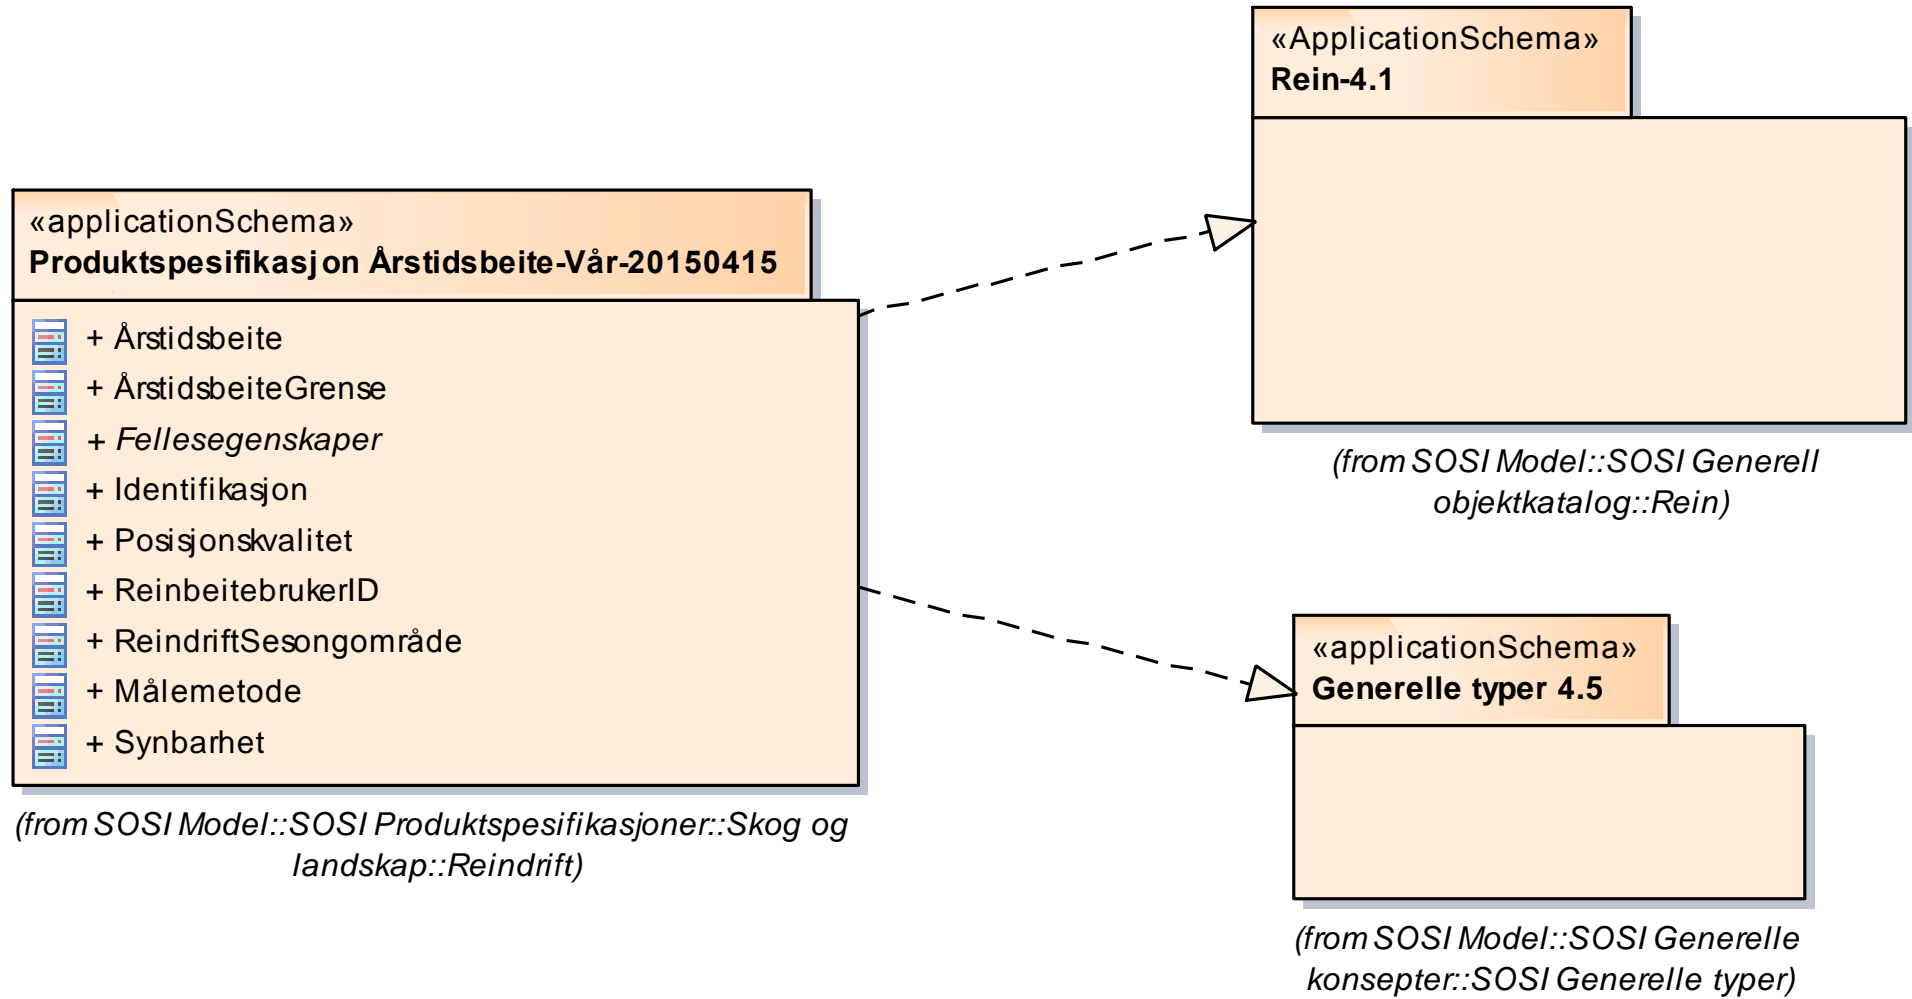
«ApplicationSchema»
Rein-4.1

(from SOSI Model::SOSI Generell objektkatalog::Rein)

«applicationSchema»
Produktspesifikasjon Årstidsbeite-Vår-20150415

+ Årstidsbeite
+ ÅrstidsbeiteGrense
+ Fellesegenskaper
+ Identifikasjon
+ Posisjonskvalitet
+ ReinbeitebrukerID
+ ReindriftSesongområde
+ Målemetode
+ Synbarhet

(from SOSI Model::SOSI Produktspesifikasjoner::Skog og landskap::Reindrift)

«applicationSchema»
Generelle typer 4.5

(from SOSI Model::SOSI Generelle konsepter::SOSI Generelle typer)